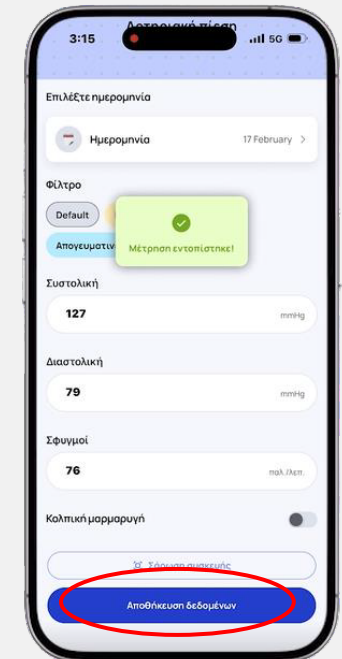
3:15
Αρτηριακή πίεση
5G

Επιλέξτε ημερομηνία

Ημερομηνία
17 February >

Φίλτρο

Default

Απογευματιν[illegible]

Μέτρηση εντοπίστηκε!

Συστολική

127
mmHg

Διαστολική

79
mmHg

Σφυγμοί

76
παλ./λεπ.

Κολπική μαρμαρυγή

Σάρωση συσκευής

Αποθήκευση δεδομένων